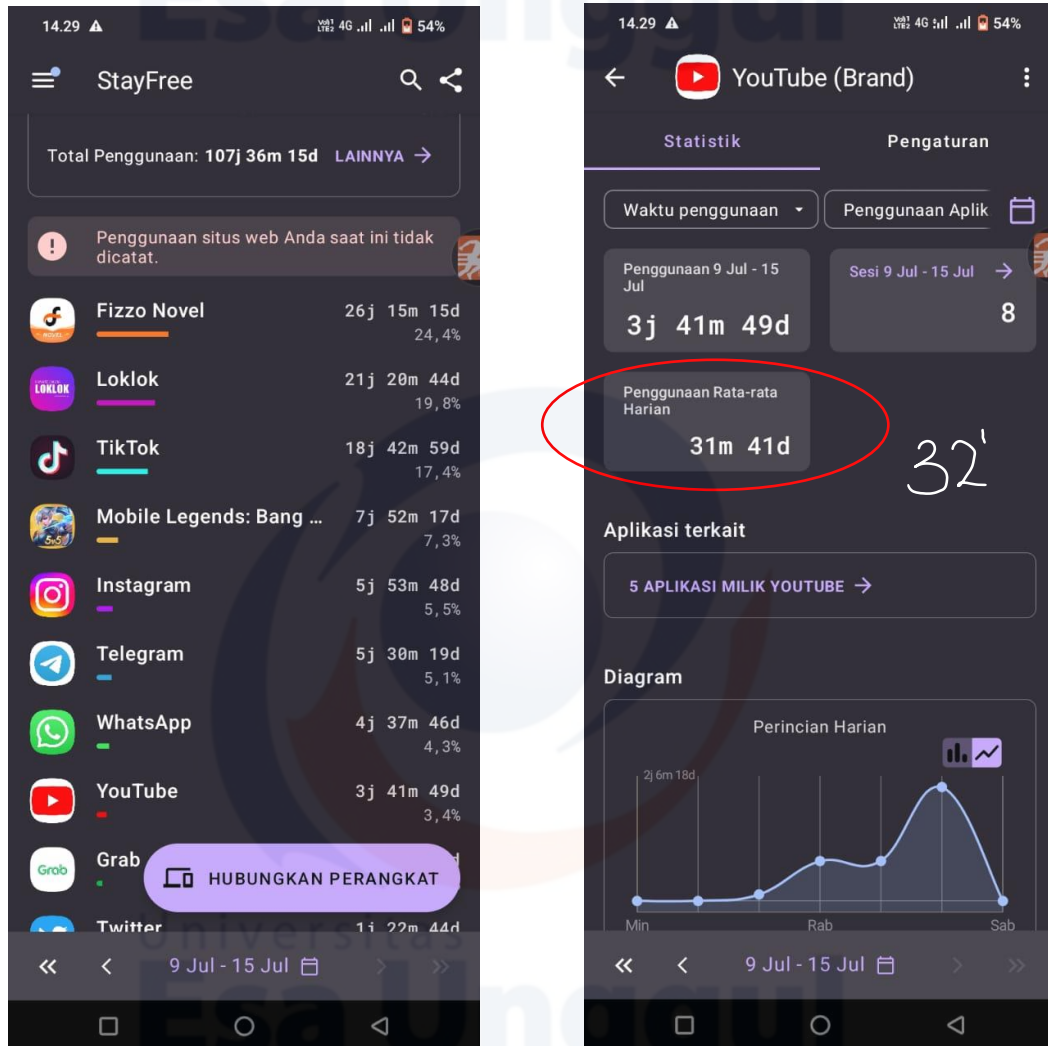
14.29 ⚠ Vo LTE 4G 54%

StayFree

Total Penggunaan: 107j 36m 15d LAINNYA →

Penggunaan situs web Anda saat ini tidak dicatat.

Fizzo Novel 26j 15m 15d 24,4%

Loklok 21j 20m 44d 19,8%

TikTok 18j 42m 59d 17,4%

Mobile Legends: Bang ... 7j 52m 17d 7,3%

Instagram 5j 53m 48d 5,5%

Telegram 5j 30m 19d 5,1%

WhatsApp 4j 37m 46d 4,3%

YouTube 3j 41m 49d 3,4%

Grab

HUBUNGKAN PERANGKAT

Twitter 1j 22m 44d

9 Jul - 15 Jul

14.29 ⚠ Vo LTE 4G 54%

YouTube (Brand)

Statistik Pengaturan

Waktu penggunaan Penggunaan Aplik

Penggunaan 9 Jul - 15 Jul 3j 41m 49d

Sesi 9 Jul - 15 Jul → 8

Penggunaan Rata-rata Harian 31m 41d

32'

Aplikasi terkait

5 APLIKASI MILIK YOUTUBE →

Diagram

Perincian Harian

2j 6m 18d

Min Rab Sab

9 Jul - 15 Jul

Universitas Esa Unggul